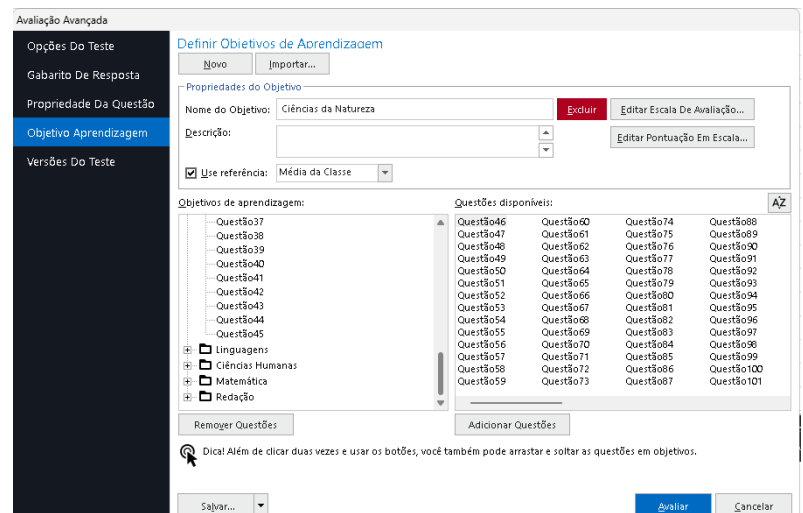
Avaliação Avançada

Opções Do Teste
Gabarito De Resposta
Propriedade Da Questão
Objetivo Aprendizagem
Versões Do Teste

Definir Objetivos de Aprendizagem

Novo
Importar...

Propriedades do Objetivo

Nome do Objetivo: Ciências da Natureza
Excluir
Editar Escala De Avaliação...
Descrição:
Editar Pontuação Em Escala...
Use referência: Média da Classe

Objetivos de aprendizagem:
Questão37
Questão38
Questão39
Questão40
Questão41
Questão42
Questão43
Questão44
Questão45
Linguagens
Ciências Humanas
Matemática
Redação

Questões disponíveis:
AZ

| | | | |
|---|---|---|---|
| Questão46 | Questão60 | Questão74 | Questão88 |
| Questão47 | Questão61 | Questão75 | Questão89 |
| Questão48 | Questão62 | Questão76 | Questão90 |
| Questão49 | Questão63 | Questão77 | Questão91 |
| Questão50 | Questão64 | Questão78 | Questão92 |
| Questão51 | Questão65 | Questão79 | Questão93 |
| Questão52 | Questão66 | Questão80 | Questão94 |
| Questão53 | Questão67 | Questão81 | Questão95 |
| Questão54 | Questão68 | Questão82 | Questão96 |
| Questão55 | Questão69 | Questão83 | Questão97 |
| Questão56 | Questão70 | Questão84 | Questão98 |
| Questão57 | Questão71 | Questão85 | Questão99 |
| Questão58 | Questão72 | Questão86 | Questão100 |
| Questão59 | Questão73 | Questão87 | Questão101 |

Remover Questões
Adicionar Questões

Dica! Além de clicar duas vezes e usar os botões, você também pode arrastar e soltar as questões em objetivos.

Salvar...
Avaliar
Cancelar